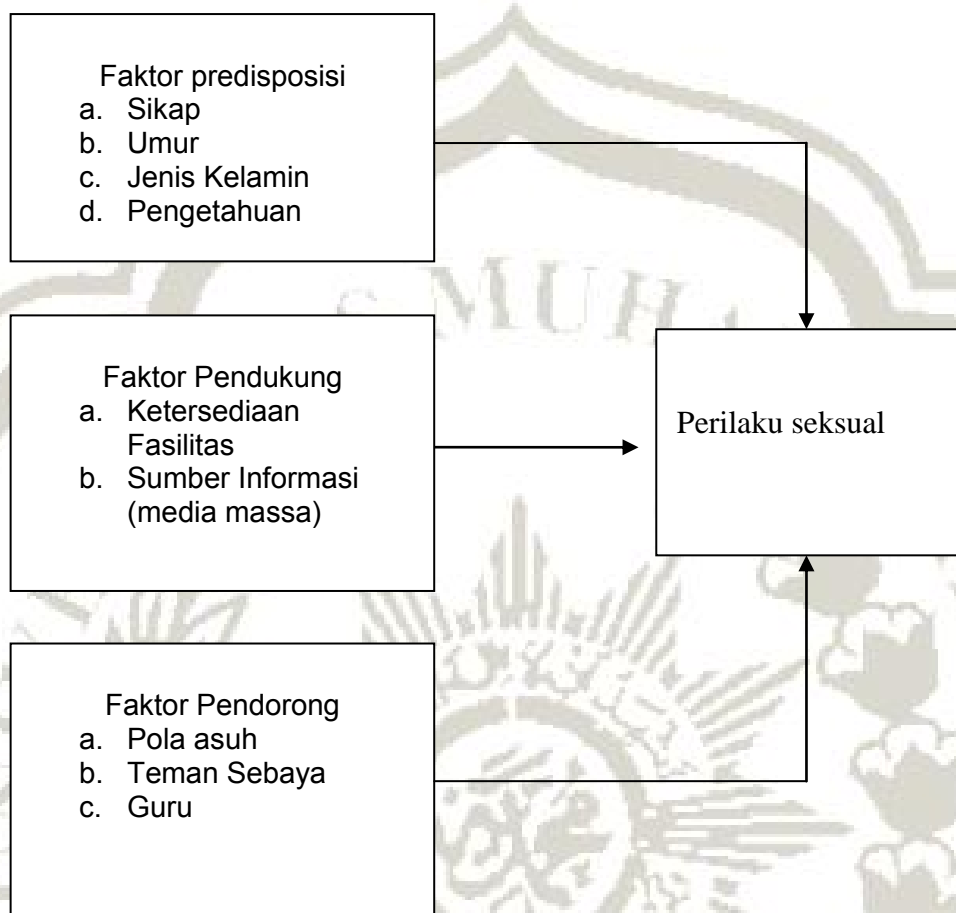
Faktor predisposisi
a. Sikap
b. Umur
c. Jenis Kelamin
d. Pengetahuan

Faktor Pendukung
a. Ketersediaan Fasilitas
b. Sumber Informasi (media massa)

Perilaku seksual

Faktor Pendorong
a. Pola asuh
b. Teman Sebaya
c. Guru